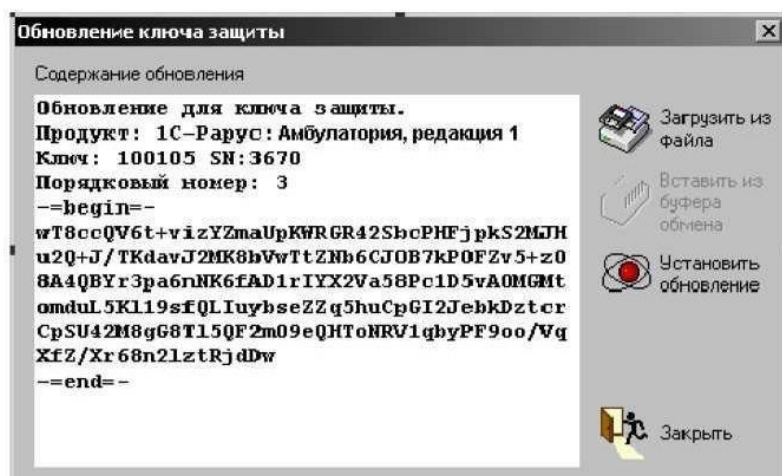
Обновление ключа защиты

Содержание обновления

Обновление для ключа защиты.
Продукт: 1С-Рарус:Амбулатория, редакция 1
Ключ: 100105 SN:3670
Порядковый номер: 3
-=begin=-
wT8ccQV6t+vizYZmaUpKWRGR42SbcPHFjpkS2MJHu2Q+J/TKdavJ2MK8bVwTtZNb6CJOB7kPOFZv5+z08A4QBYr3pa6nNK6fAD1rIYX2Va58Pc1D5vA0MGMtomduL5Kl19sfQLIuybseZZq5huCpGI2JebkDztcrCpSU42M8gG8Tl5QF2m09eQHToNRV1qbyPF9oo/VqXfZ/Xr68n2lztRjdDw
-=end=-

Загрузить из файла

Вставить из буфера обмена

Установить обновление

Закрыть